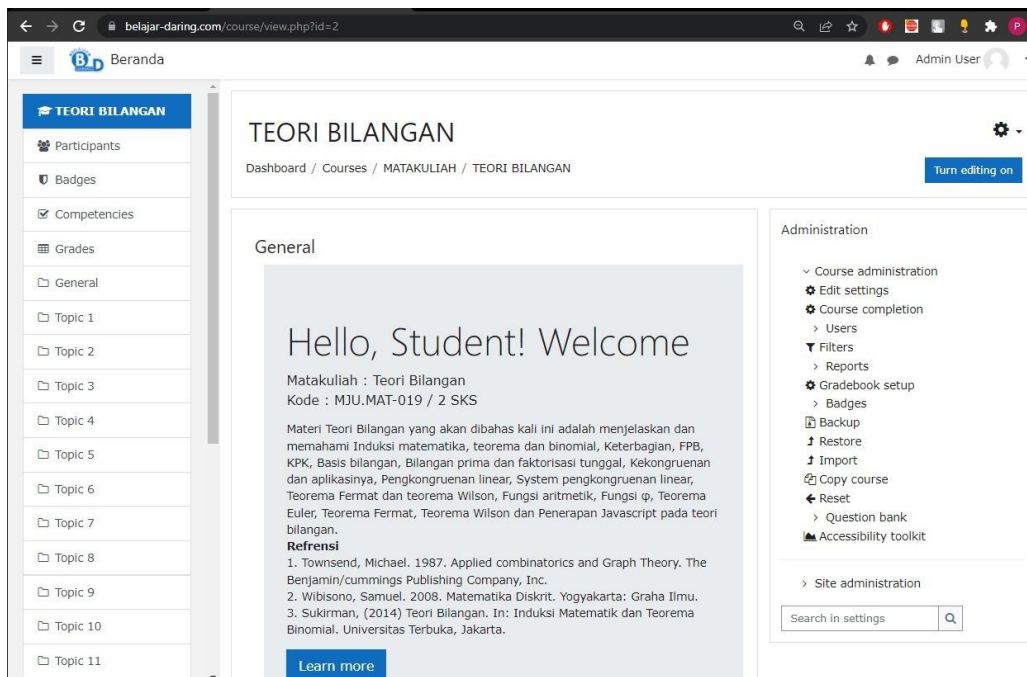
belajar-daring.com/course/view.php?id=2

Beranda

Admin User

TEORI BILANGAN
Participants
Badges
Competencies
Grades
General
Topic 1
Topic 2
Topic 3
Topic 4
Topic 5
Topic 6
Topic 7
Topic 8
Topic 9
Topic 10
Topic 11

TEORI BILANGAN

Dashboard / Courses / MATAKULIAH / TEORI BILANGAN

Turn editing on

General

Hello, Student! Welcome

Matakuliah : Teori Bilangan
Kode : MJU.MAT-019 / 2 SKS

Materi Teori Bilangan yang akan dibahas kali ini adalah menjelaskan dan memahami Induksi matematika, teorema dan binomial, Keterbagian, FPB, KPK, Basis bilangan, Bilangan prima dan faktorisasi tunggal, Kekongruenan dan aplikasinya, Pengkongruenan linear, System pengkongruenan linear, Teorema Fermat dan teorema Wilson, Fungsi aritmetik, Fungsi φ, Teorema Euler, Teorema Fermat, Teorema Wilson dan Penerapan Javascript pada teori bilangan.
Refrensi
1. Townsend, Michael. 1987. Applied combinatorics and Graph Theory. The Benjamin/cummings Publishing Company, Inc.
2. Wibisono, Samuel. 2008. Matematika Diskrit. Yogyakarta: Graha Ilmu.
3. Sukirman, (2014) Teori Bilangan. In: Induksi Matematik dan Teorema Binomial. Universitas Terbuka, Jakarta.

Learn more

Administration

Course administration
Edit settings
Course completion
Users
Filters
Reports
Gradebook setup
Badges
Backup
Restore
Import
Copy course
Reset
Question bank
Accessibility toolkit

Site administration

Search in settings